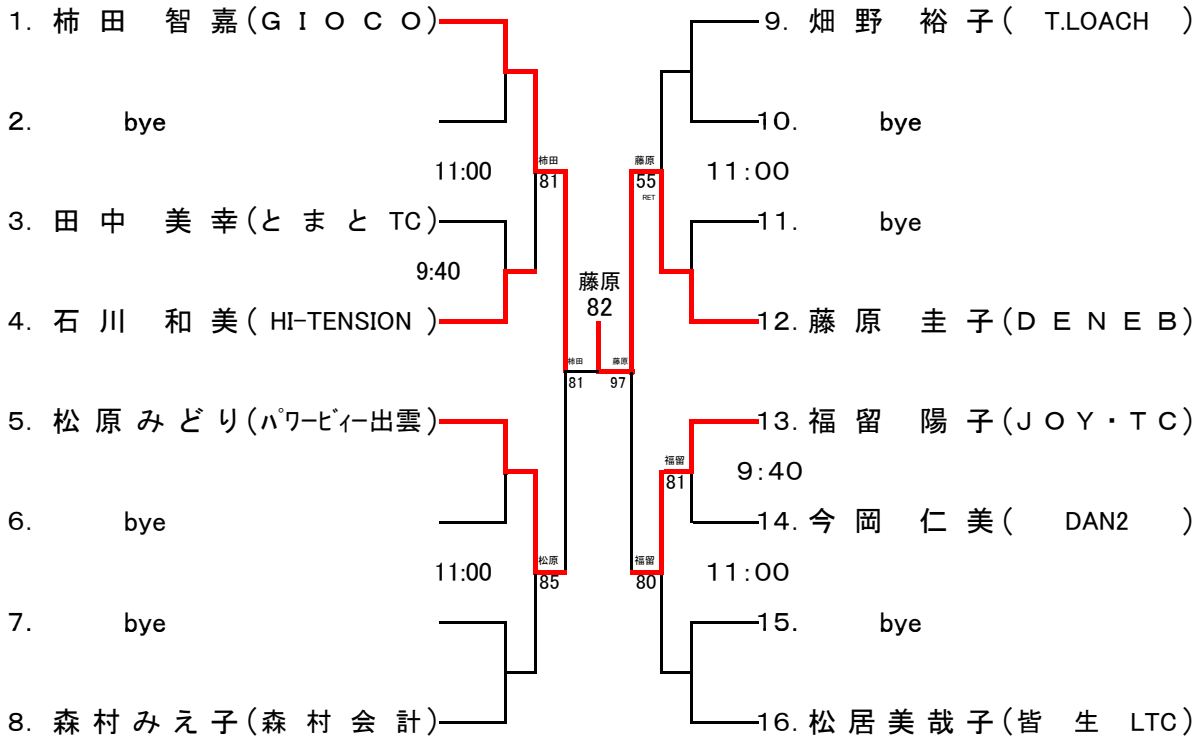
1. 柿田　智嘉（ＧＩＯＣＯ）
2. bye
11:00
柿田
81
3. 田中　美幸（とまと TC）
9:40
4. 石川　和美（ HI-TENSION ）
藤原
82
柿田
81
藤原
97
5. 松原みどり（ﾊﾟﾜｰﾋﾞｨｰ出雲）
6. bye
11:00
松原
85
7. bye
8. 森村みえ子（森村会計）

9. 畑野　裕子（ T.LOACH ）
10. bye
藤原
55
RET
11:00
11. bye
12. 藤原　圭子（ＤＥＮＥＢ）
13. 福留　陽子（ＪＯＹ・ＴＣ）
福留
81
9:40
14. 今岡　仁美（ DAN2 ）
福留
80
11:00
15. bye
16. 松居美哉子（皆生 LTC）